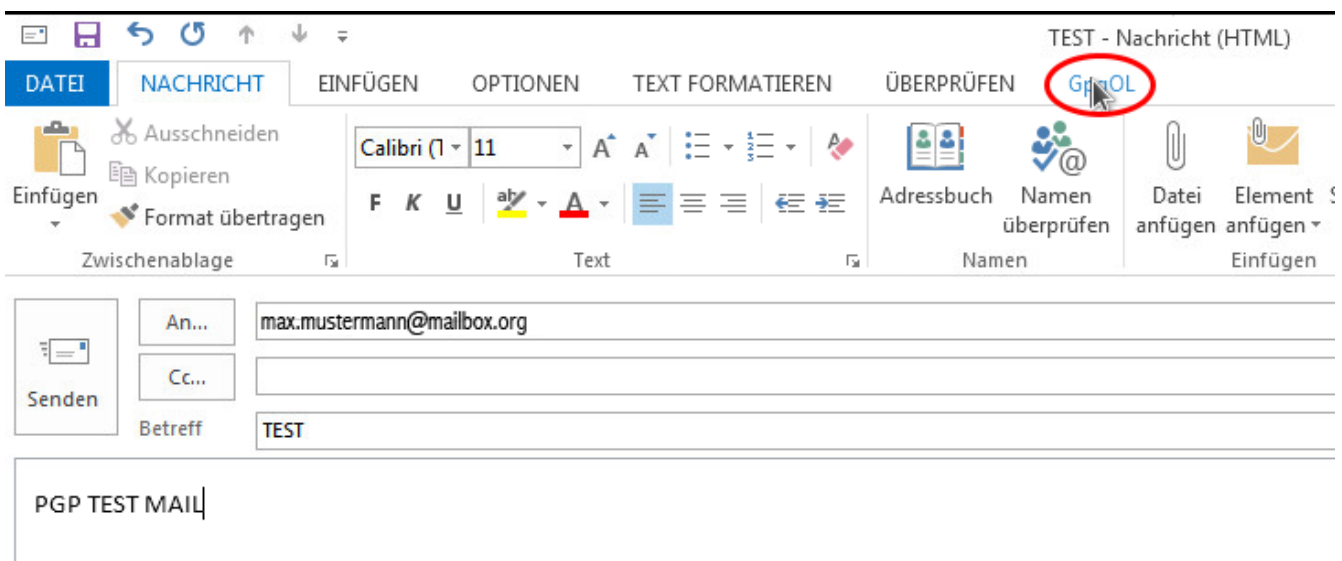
TEST - Nachricht (HTML)

DATEI NACHRICHT EINFÜGEN OPTIONEN TEXT FORMATIEREN ÜBERPRÜFEN GpgOL

Einfügen
Ausschneiden
Kopieren
Format übertragen
Zwischenablage

Calibri (T 11
F K U
Text

Adressbuch
Namen überprüfen
Namen

Datei anfügen
Element anfügen
Einfügen

Senden
An...
max.mustermann@mailbox.org
Cc...
Betreff
TEST

PGP TEST MAIL